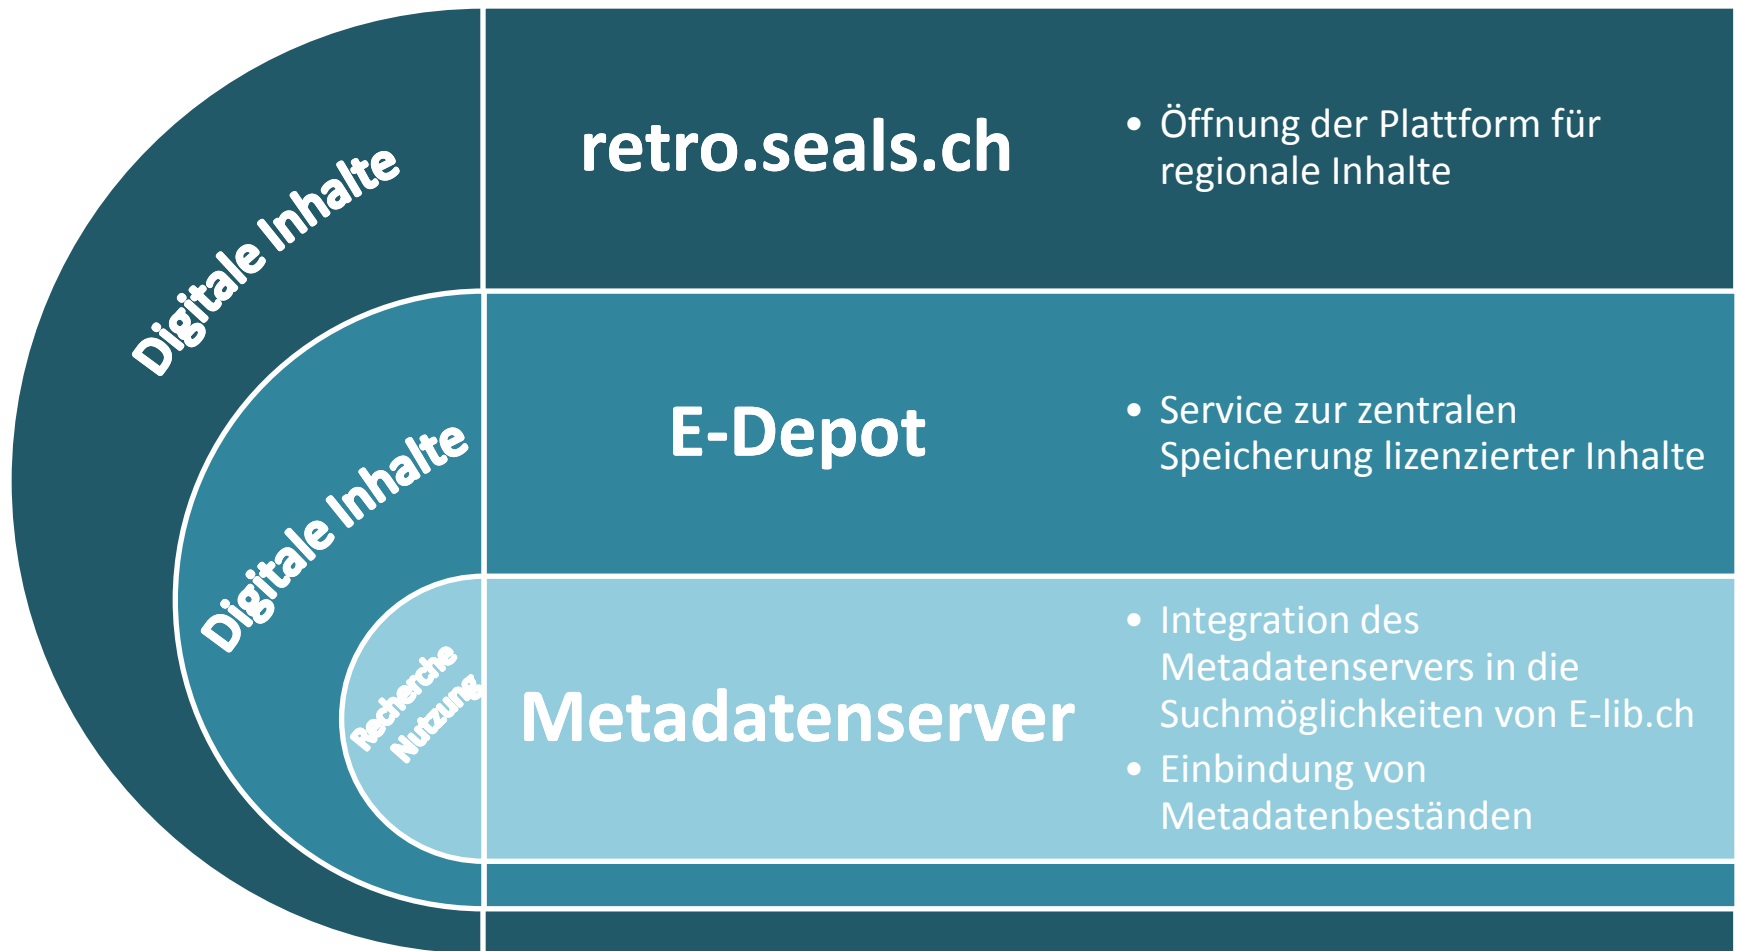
Digitale Inhalte

retro.seals.ch

• Öffnung der Plattform für regionale Inhalte

Digitale Inhalte

E-Depot

• Service zur zentralen Speicherung lizenzierter Inhalte

Recherche Nutzung

Metadatenserver

• Integration des Metadatenservers in die Suchmöglichkeiten von E-lib.ch
• Einbindung von Metadatenbeständen